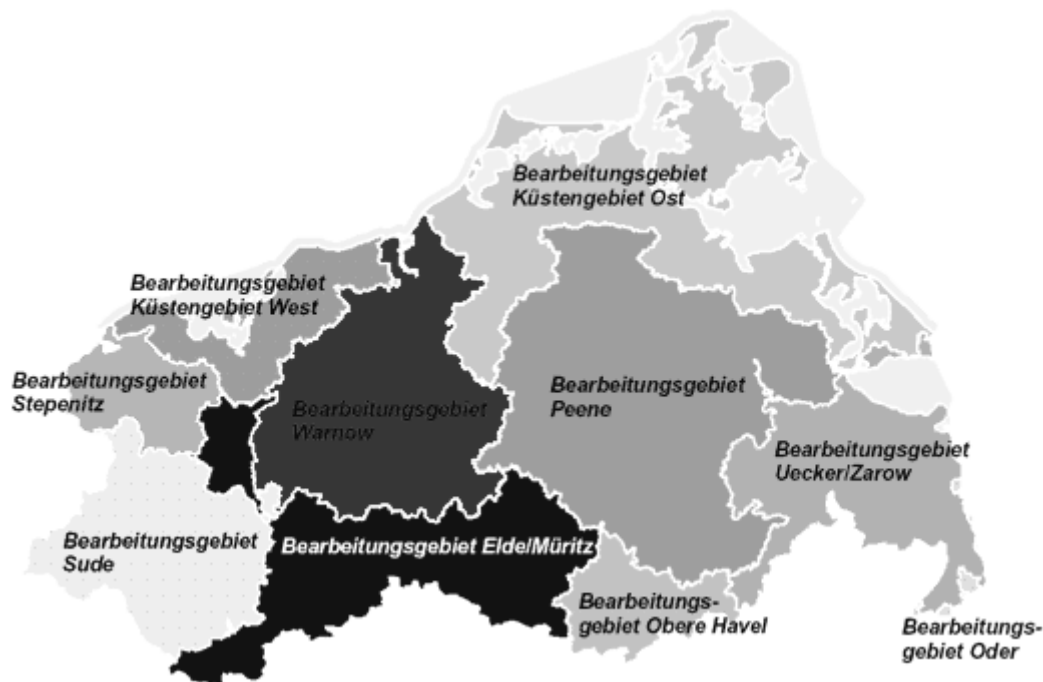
Bearbeitungsgebiet Küstengebiet Ost

Bearbeitungsgebiet Küstengebiet West

Bearbeitungsgebiet Stepenitz

Bearbeitungsgebiet Warnow

Bearbeitungsgebiet Peene

Bearbeitungsgebiet Uecker/Zarow

Bearbeitungsgebiet Sude

Bearbeitungsgebiet Elde/Müritz

Bearbeitungsgebiet Obere Havel

Bearbeitungsgebiet Oder